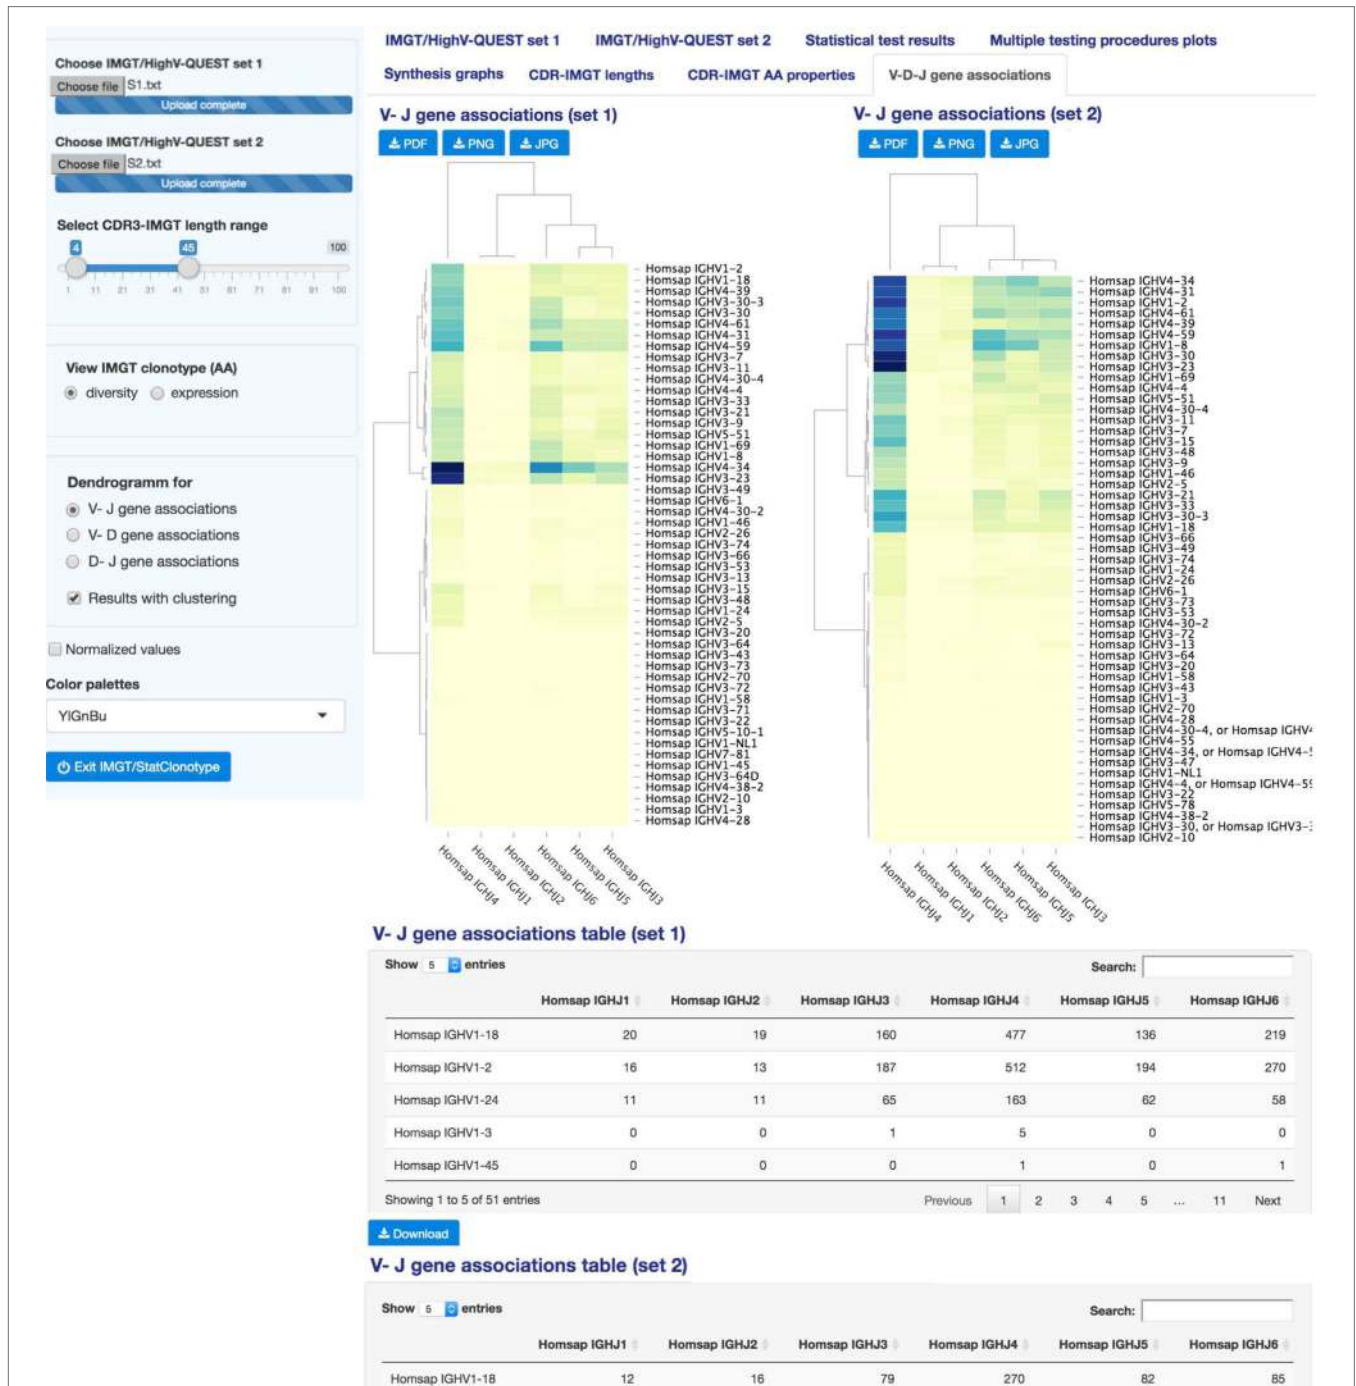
Choose IMGT/HighV-QUEST set 1
Choose file S1.txt
Upload complete

Choose IMGT/HighV-QUEST set 2
Choose file S2.txt
Upload complete

Select CDR3-IMGT length range
4 45 100
1 11 21 31 41 51 61 71 81 91 100

View IMGT clonotype (AA)
diversity expression

Dendrogramm for
V- J gene associations
V- D gene associations
D- J gene associations
Results with clustering

Normalized values
Color palettes
YlGnBu
Exit IMGT/StatClonotype

IMGT/HighV-QUEST set 1 IMGT/HighV-QUEST set 2 Statistical test results Multiple testing procedures plots
Synthesis graphs CDR-IMGT lengths CDR-IMGT AA properties V-D-J gene associations

V- J gene associations (set 1)
PDF PNG JPG

Homsap IGHV1-2
Homsap IGHV1-18
Homsap IGHV4-39
Homsap IGHV3-30-3
Homsap IGHV3-30
Homsap IGHV4-61
Homsap IGHV4-31
Homsap IGHV4-59
Homsap IGHV3-7
Homsap IGHV3-11
Homsap IGHV4-30-4
Homsap IGHV4-4
Homsap IGHV3-33
Homsap IGHV3-21
Homsap IGHV3-9
Homsap IGHV5-51
Homsap IGHV1-69
Homsap IGHV1-8
Homsap IGHV4-34
Homsap IGHV3-23
Homsap IGHV3-49
Homsap IGHV6-1
Homsap IGHV4-30-2
Homsap IGHV1-46
Homsap IGHV2-26
Homsap IGHV3-74
Homsap IGHV3-66
Homsap IGHV3-53
Homsap IGHV3-13
Homsap IGHV3-15
Homsap IGHV3-48
Homsap IGHV1-24
Homsap IGHV2-5
Homsap IGHV3-20
Homsap IGHV3-64
Homsap IGHV3-43
Homsap IGHV3-73
Homsap IGHV2-70
Homsap IGHV3-72
Homsap IGHV1-58
Homsap IGHV3-71
Homsap IGHV3-22
Homsap IGHV5-10-1
Homsap IGHV1-NL1
Homsap IGHV7-81
Homsap IGHV1-45
Homsap IGHV3-64D
Homsap IGHV4-38-2
Homsap IGHV2-10
Homsap IGHV1-3
Homsap IGHV4-28
Homsap IGHJ4 Homsap IGHJ1 Homsap IGHJ2 Homsap IGHJ6 Homsap IGHJ5 Homsap IGHJ3

V- J gene associations (set 2)
PDF PNG JPG

Homsap IGHV4-34
Homsap IGHV4-31
Homsap IGHV1-2
Homsap IGHV4-61
Homsap IGHV4-39
Homsap IGHV4-59
Homsap IGHV1-8
Homsap IGHV3-30
Homsap IGHV3-23
Homsap IGHV4-4
Homsap IGHV5-51
Homsap IGHV1-69
Homsap IGHV4-30-4
Homsap IGHV3-11
Homsap IGHV3-7
Homsap IGHV3-15
Homsap IGHV3-48
Homsap IGHV3-9
Homsap IGHV1-46
Homsap IGHV2-5
Homsap IGHV3-21
Homsap IGHV3-33
Homsap IGHV3-30-3
Homsap IGHV1-18
Homsap IGHV3-66
Homsap IGHV3-49
Homsap IGHV3-74
Homsap IGHV1-24
Homsap IGHV2-26
Homsap IGHV6-1
Homsap IGHV3-73
Homsap IGHV3-53
Homsap IGHV4-30-2
Homsap IGHV3-72
Homsap IGHV3-13
Homsap IGHV3-64
Homsap IGHV3-20
Homsap IGHV1-58
Homsap IGHV3-43
Homsap IGHV1-3
Homsap IGHV2-70
Homsap IGHV4-28
Homsap IGHV4-30-4, or Homsap IGHV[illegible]
Homsap IGHV4-55
Homsap IGHV4-34, or Homsap IGHV4-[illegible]
Homsap IGHV3-47
Homsap IGHV1-NL1
Homsap IGHV4-4, or Homsap IGHV4-5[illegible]
Homsap IGHV3-22
Homsap IGHV5-78
Homsap IGHV4-38-2
Homsap IGHV3-30, or Homsap IGHV3-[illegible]
Homsap IGHV2-10
Homsap IGHJ4 Homsap IGHJ1 Homsap IGHJ2 Homsap IGHJ6 Homsap IGHJ5 Homsap IGHJ3

V- J gene associations table (set 1)
Show 5 entries Search:

| | Homsap IGHJ1 | Homsap IGHJ2 | Homsap IGHJ3 | Homsap IGHJ4 | Homsap IGHJ5 | Homsap IGHJ6 |
|---|---|---|---|---|---|---|
| Homsap IGHV1-18 | 20 | 19 | 160 | 477 | 136 | 219 |
| Homsap IGHV1-2 | 16 | 13 | 187 | 512 | 194 | 270 |
| Homsap IGHV1-24 | 11 | 11 | 65 | 163 | 62 | 58 |
| Homsap IGHV1-3 | 0 | 0 | 1 | 5 | 0 | 0 |
| Homsap IGHV1-45 | 0 | 0 | 0 | 1 | 0 | 1 |

Showing 1 to 5 of 51 entries Previous 1 2 3 4 5 ... 11 Next
Download

V- J gene associations table (set 2)
Show 5 entries Search:

| | Homsap IGHJ1 | Homsap IGHJ2 | Homsap IGHJ3 | Homsap IGHJ4 | Homsap IGHJ5 | Homsap IGHJ6 |
|---|---|---|---|---|---|---|
| Homsap IGHV1-18 | 12 | 16 | 79 | 270 | 82 | 85 |